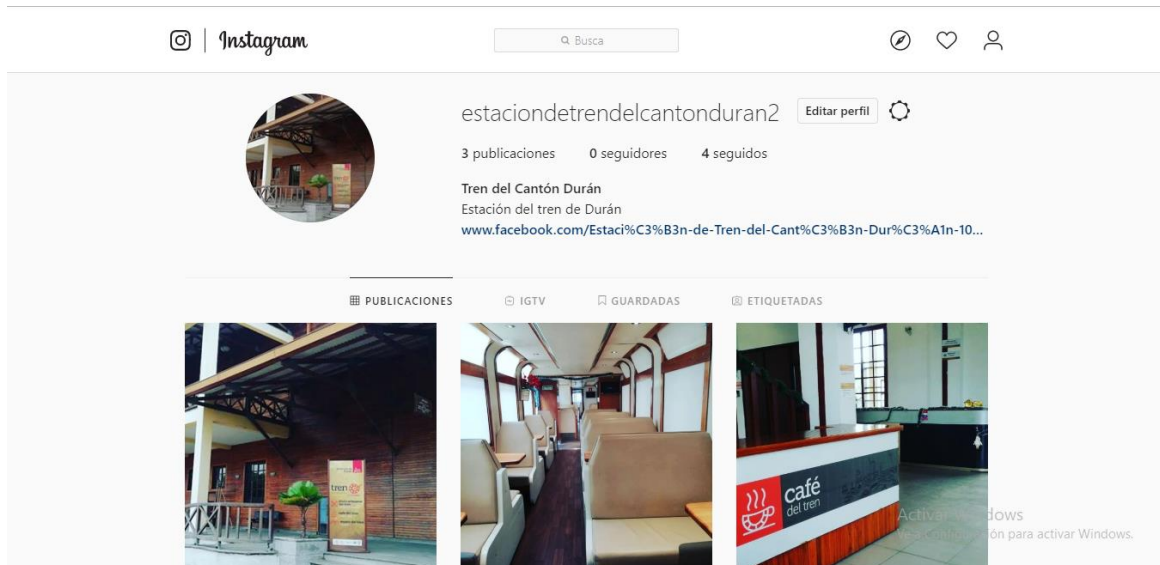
Instagram

Busca

estaciondetrendelcantonduran2 Editar perfil

3 publicaciones 0 seguidores 4 seguidos

Tren del Cantón Durán
Estación del tren de Durán
www.facebook.com/Estaci%C3%B3n-de-Tren-del-Cant%C3%B3n-Dur%C3%A1n-10...

PUBLICACIONES IGTV GUARDADAS ETIQUETADAS

tren

café del tren

Activar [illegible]dows
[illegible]ón para activar Windows.